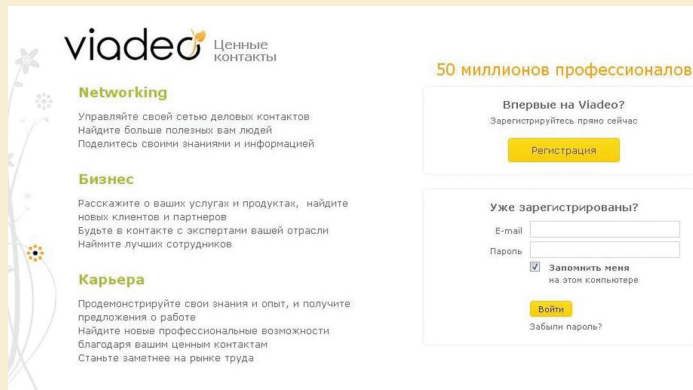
viadeo Ценные контакты

Networking

Управляйте своей сетью деловых контактов
Найдите больше полезных вам людей
Поделитесь своими знаниями и информацией

Бизнес

Расскажите о ваших услугах и продуктах, найдите новых клиентов и партнеров
Будьте в контакте с экспертами вашей отрасли
Наймите лучших сотрудников

Карьера

Продемонстрируйте свои знания и опыт, и получите предложения о работе
Найдите новые профессиональные возможности благодаря вашим ценным контактам
Станьте заметнее на рынке труда

50 миллионов профессионалов

Впервые на Viadeo?
Зарегистрируйтесь прямо сейчас

Регистрация

Уже зарегистрированы?

E-mail
Пароль
Запомнить меня на этом компьютере

Войти
Забыли пароль?